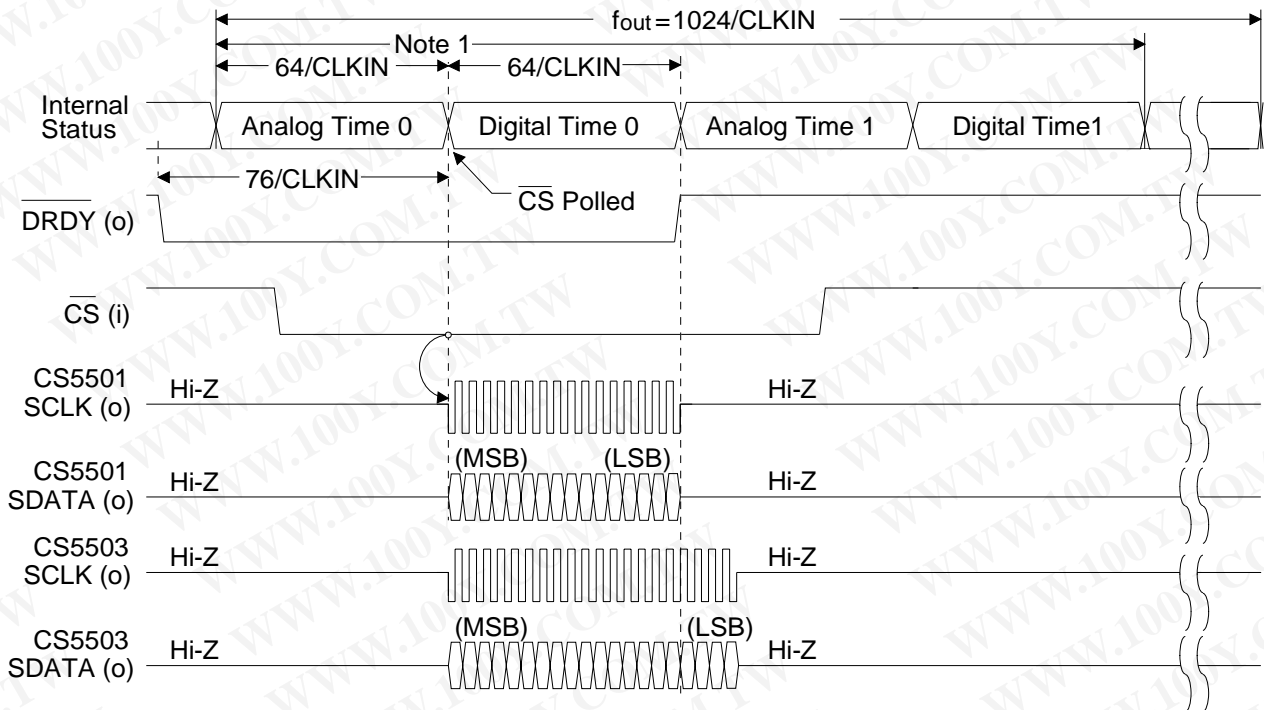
$f_{out}$ = 1024/CLKIN

Note 1

64/CLKIN

64/CLKIN

Internal Status

Analog Time 0

Digital Time 0

Analog Time 1

Digital Time1

76/CLKIN

$\overline{CS}$ Polled

$\overline{DRDY}$ (o)

$\overline{CS}$ (i)

CS5501 SCLK (o)

Hi-Z

Hi-Z

CS5501 SDATA (o)

Hi-Z

(MSB)

(LSB)

Hi-Z

CS5503 SCLK (o)

Hi-Z

Hi-Z

CS5503 SDATA (o)

Hi-Z

(MSB)

(LSB)

Hi-Z

WWW.100Y.COM.TW